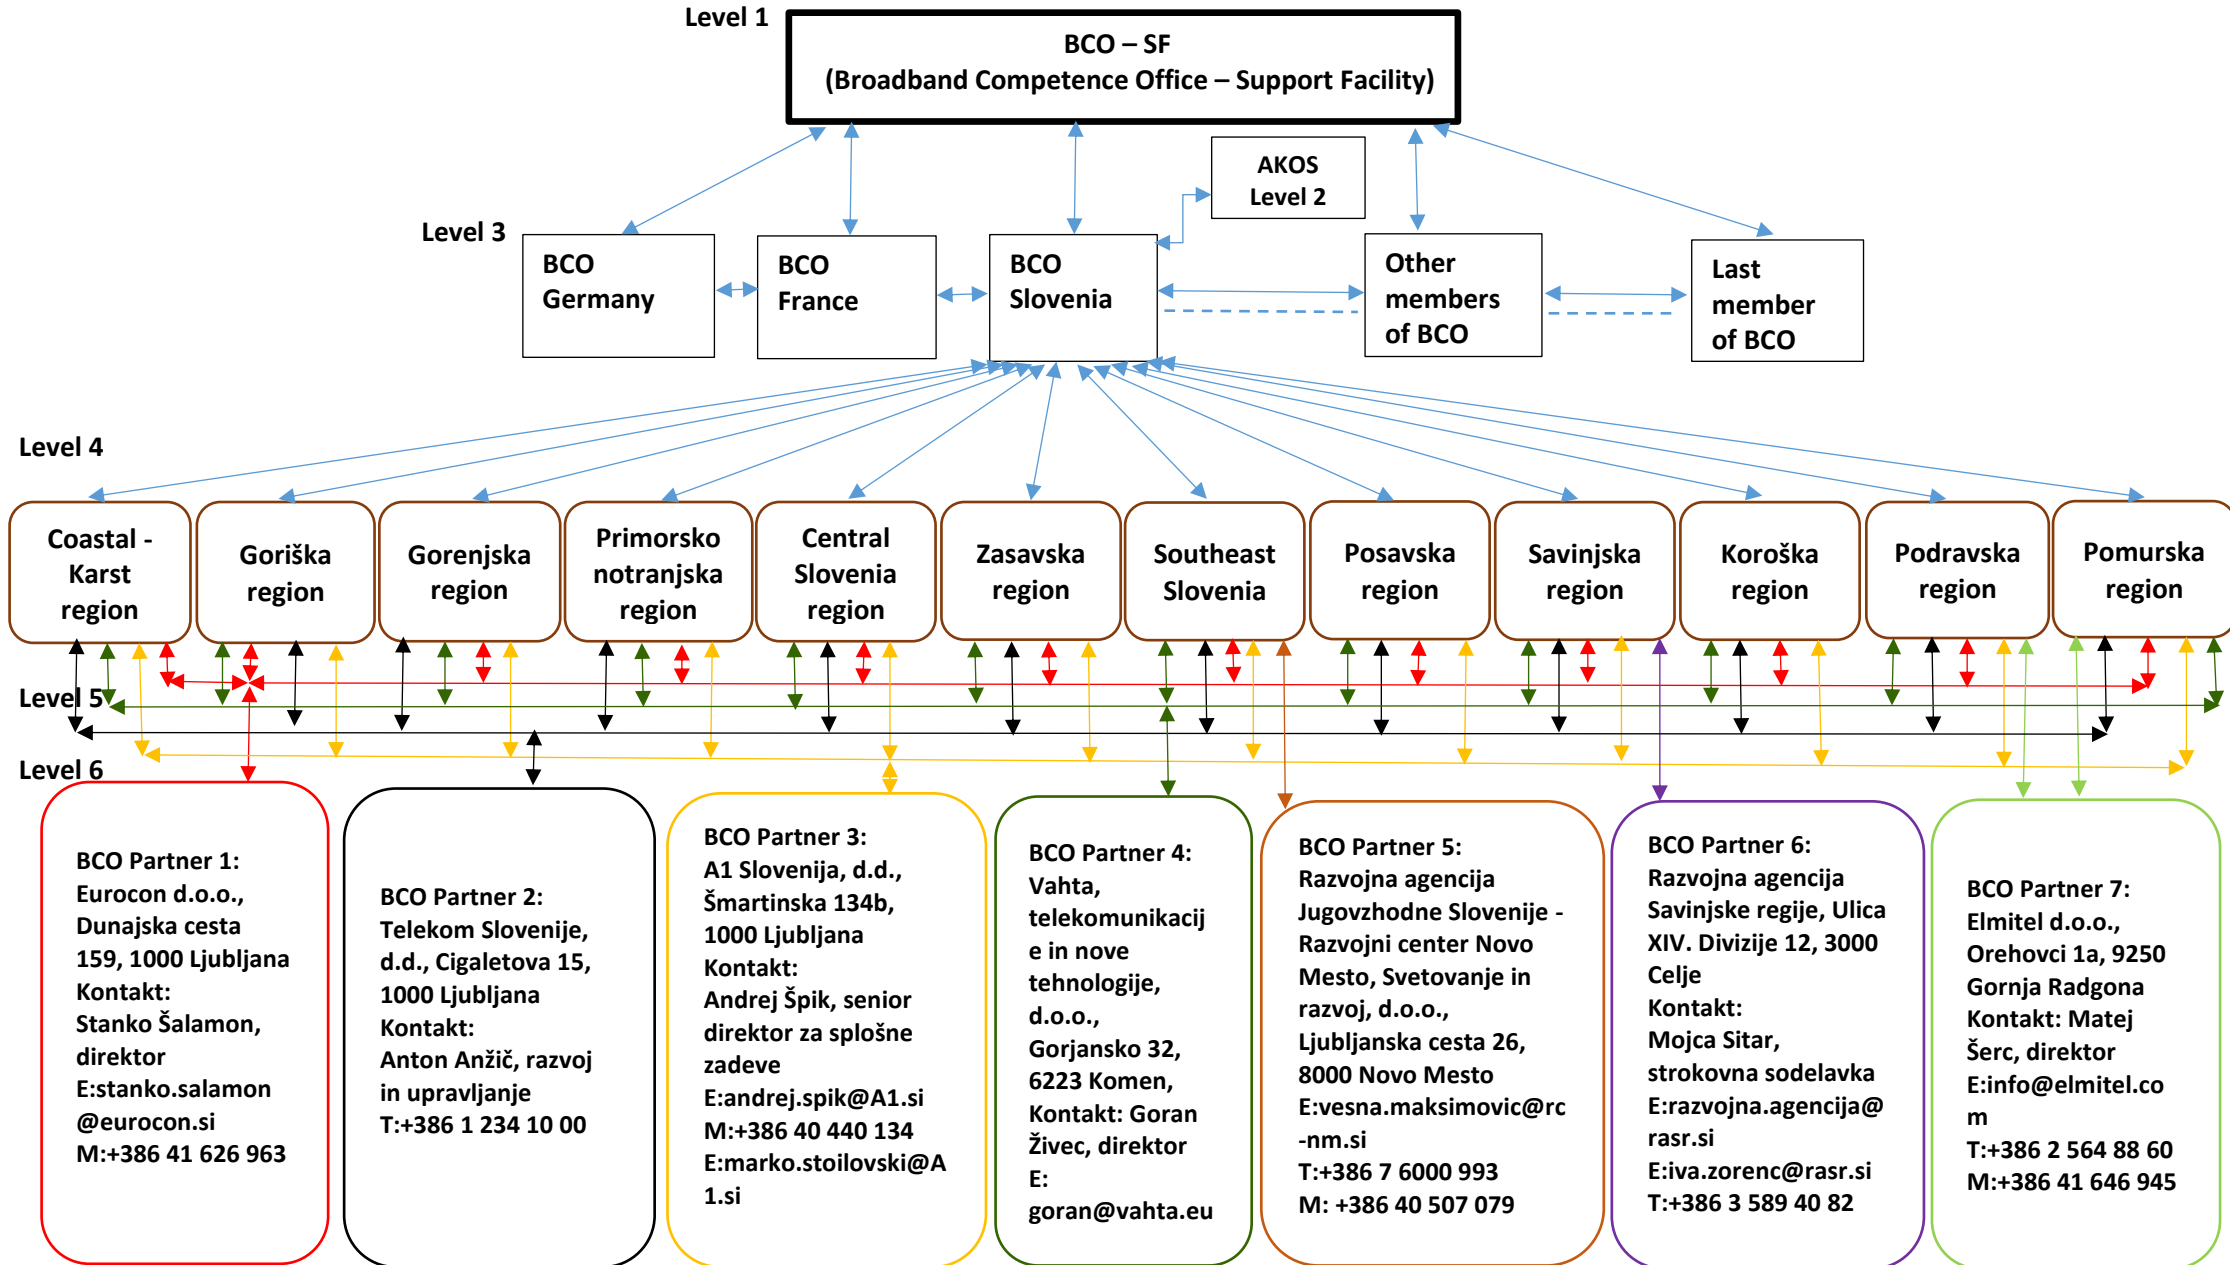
Level 1

BCO – SF
(Broadband Competence Office – Support Facility)

AKOS
Level 2

Level 3

BCO Germany

BCO France

BCO Slovenia

Other members of BCO

Last member of BCO

Level 4

Coastal - Karst region

Goriška region

Gorenjska region

Primorsko notranjska region

Central Slovenia region

Zasavska region

Southeast Slovenia

Posavska region

Savinjska region

Koroška region

Podravska region

Pomurska region

Level 5

Level 6

BCO Partner 1:
Eurocon d.o.o., Dunajska cesta 159, 1000 Ljubljana
Kontakt:
Stanko Šalamon, direktor
E:stanko.salamon @eurocon.si
M:+386 41 626 963

BCO Partner 2:
Telekom Slovenije, d.d., Cigaletova 15, 1000 Ljubljana
Kontakt:
Anton Anžič, razvoj in upravljanje
T:+386 1 234 10 00

BCO Partner 3:
A1 Slovenija, d.d., Šmartinska 134b, 1000 Ljubljana
Kontakt:
Andrej Špik, senior direktor za splošne zadeve
E:andrej.spik@A1.si
M:+386 40 440 134
E:marko.stoilovski@A 1.si

BCO Partner 4:
Vahta, telekomunikacij e in nove tehnologije, d.o.o.,
Gorjansko 32, 6223 Komen,
Kontakt: Goran Živec, direktor
E:
goran@vahta.eu

BCO Partner 5:
Razvojna agencija Jugovzhodne Slovenije - Razvojni center Novo Mesto, Svetovanje in razvoj, d.o.o., Ljubljanska cesta 26, 8000 Novo Mesto
E:vesna.maksimovic@rc -nm.si
T:+386 7 6000 993
M: +386 40 507 079

BCO Partner 6:
Razvojna agencija Savinjske regije, Ulica XIV. Divizije 12, 3000 Celje
Kontakt:
Mojca Sitar, strokovna sodelavka
E:razvojna.agencija@ rasr.si
E:iva.zorenc@rasr.si
T:+386 3 589 40 82

BCO Partner 7:
Elmitel d.o.o., Orehovci 1a, 9250 Gornja Radgona
Kontakt: Matej Šerc, direktor
E:info@elmitel.co m
T:+386 2 564 88 60
M:+386 41 646 945